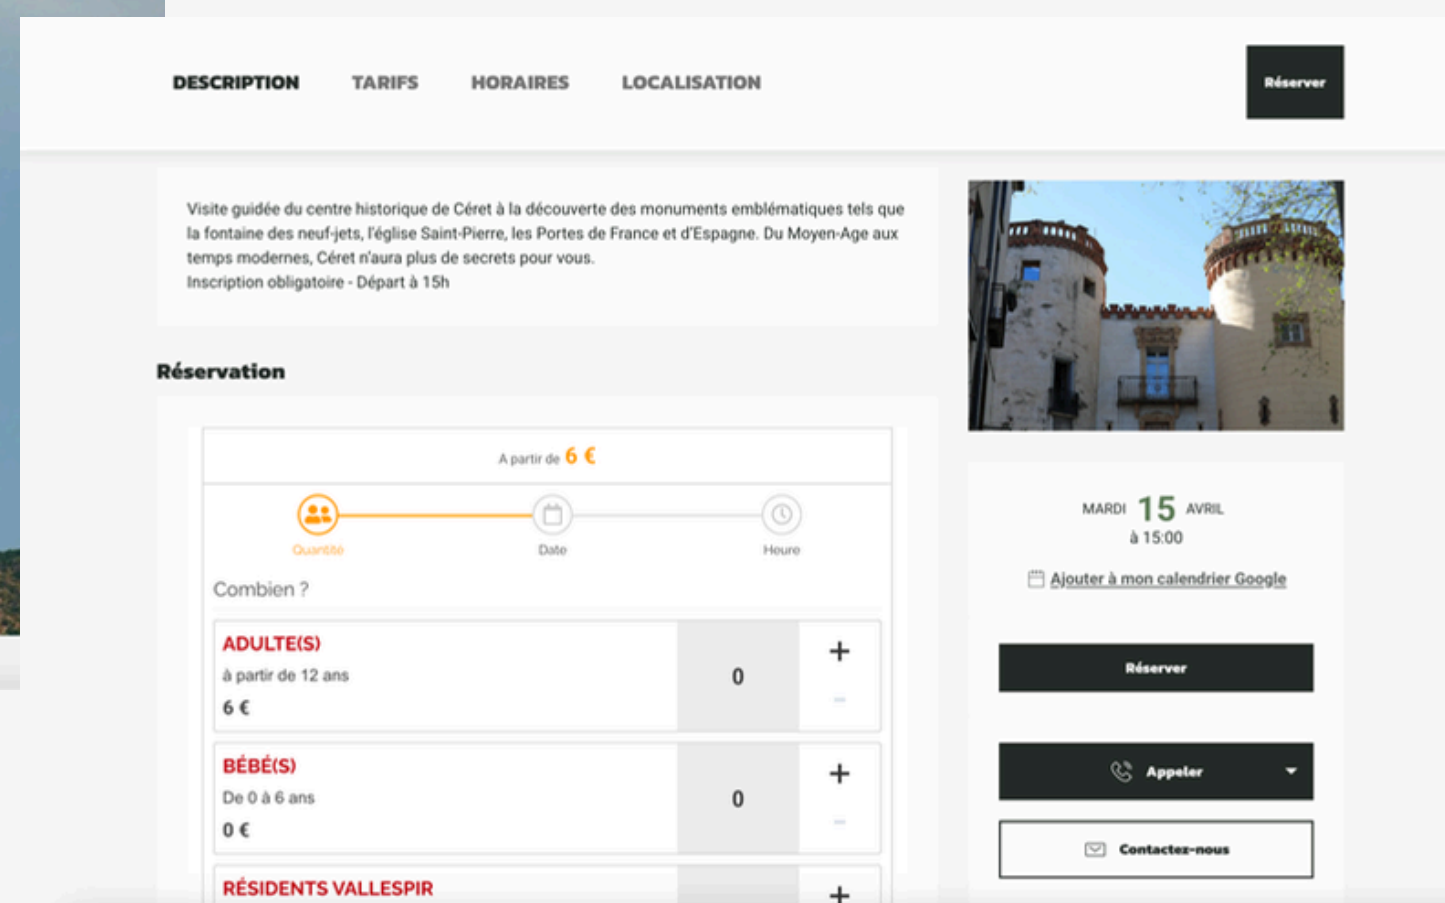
DESCRIPTION TARIFS HORAIRES LOCALISATION

Réserver

Visite guidée du centre historique de Céret à la découverte des monuments emblématiques tels que la fontaine des neuf-jets, l'église Saint-Pierre, les Portes de France et d'Espagne. Du Moyen-Age aux temps modernes, Céret n'aura plus de secrets pour vous.
Inscription obligatoire - Départ à 15h

Réservation

A partir de 6 €

Quantité Date Heure

Combien ?

ADULTE(S)
à partir de 12 ans
6 €
0
+
−

BÉBÉ(S)
De 0 à 6 ans
0 €
0
+
−

RÉSIDENTS VALLESPIR
+

MARDI 15 AVRIL
à 15:00

Ajouter à mon calendrier Google

Réserver

Appeler

Contactez-nous